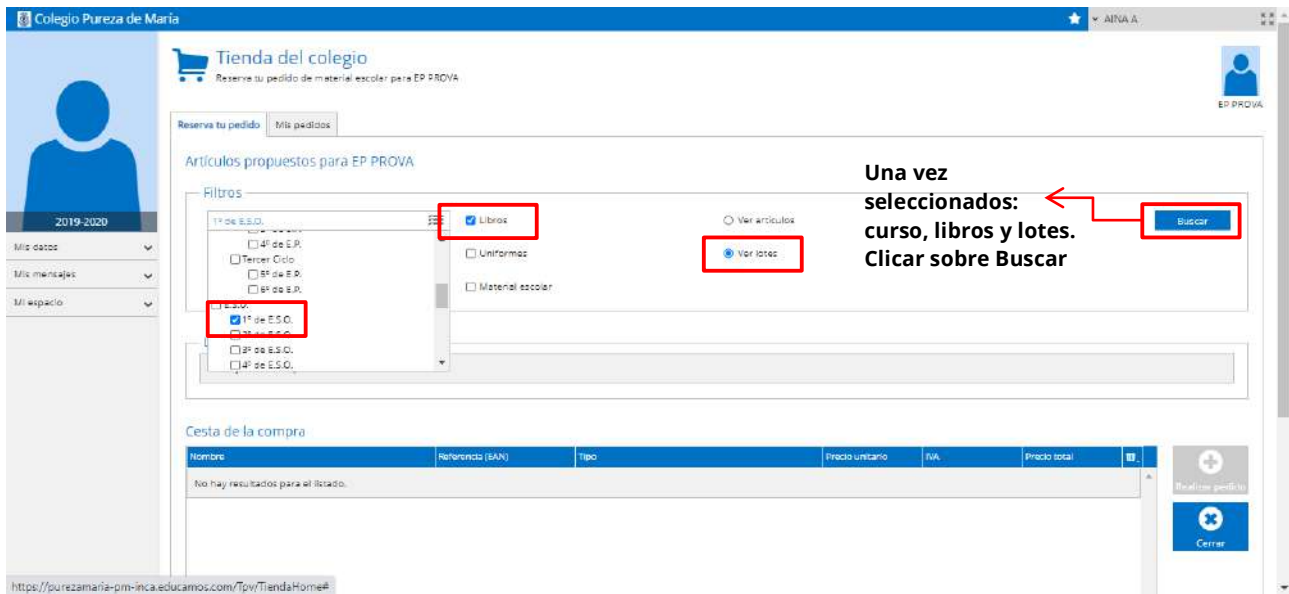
Colegio Pureza de María

AINA A

Tienda del colegio
Reserva tu pedido de material escolar para EP PROVA

EP PROVA

2019-2020

Mis datos
Mis mensajes
Mi espacio

Reserva tu pedido | Mis pedidos

Artículos propuestos para EP PROVA

Filtros

1º de E.S.O.

☐ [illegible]
☐ 4º de E.P.
☐ Tercer Ciclo
☐ 5º de E.P.
☐ 6º de E.P.
☐ E.S.O.
☑ 1º de E.S.O.
☐ 2º de E.S.O.
☐ 3º de E.S.O.
☐ 4º de E.S.O.

☑ Libros
☐ Uniformes
☐ Material escolar

○ Ver artículos
◉ Ver lotes

Buscar

Una vez seleccionados: curso, libros y lotes. Clicar sobre Buscar

Cesta de la compra

| Nombre | Referencia (EAN) | Tipo | Precio unitario | IVA | Precio total |
|---|---|---|---|---|---|
| No hay resultados para el listado. | | | | | |

Realizar pedido

Cerrar

https://purezamaria-pm-inca.educamos.com/Tpv/TiendaHome#